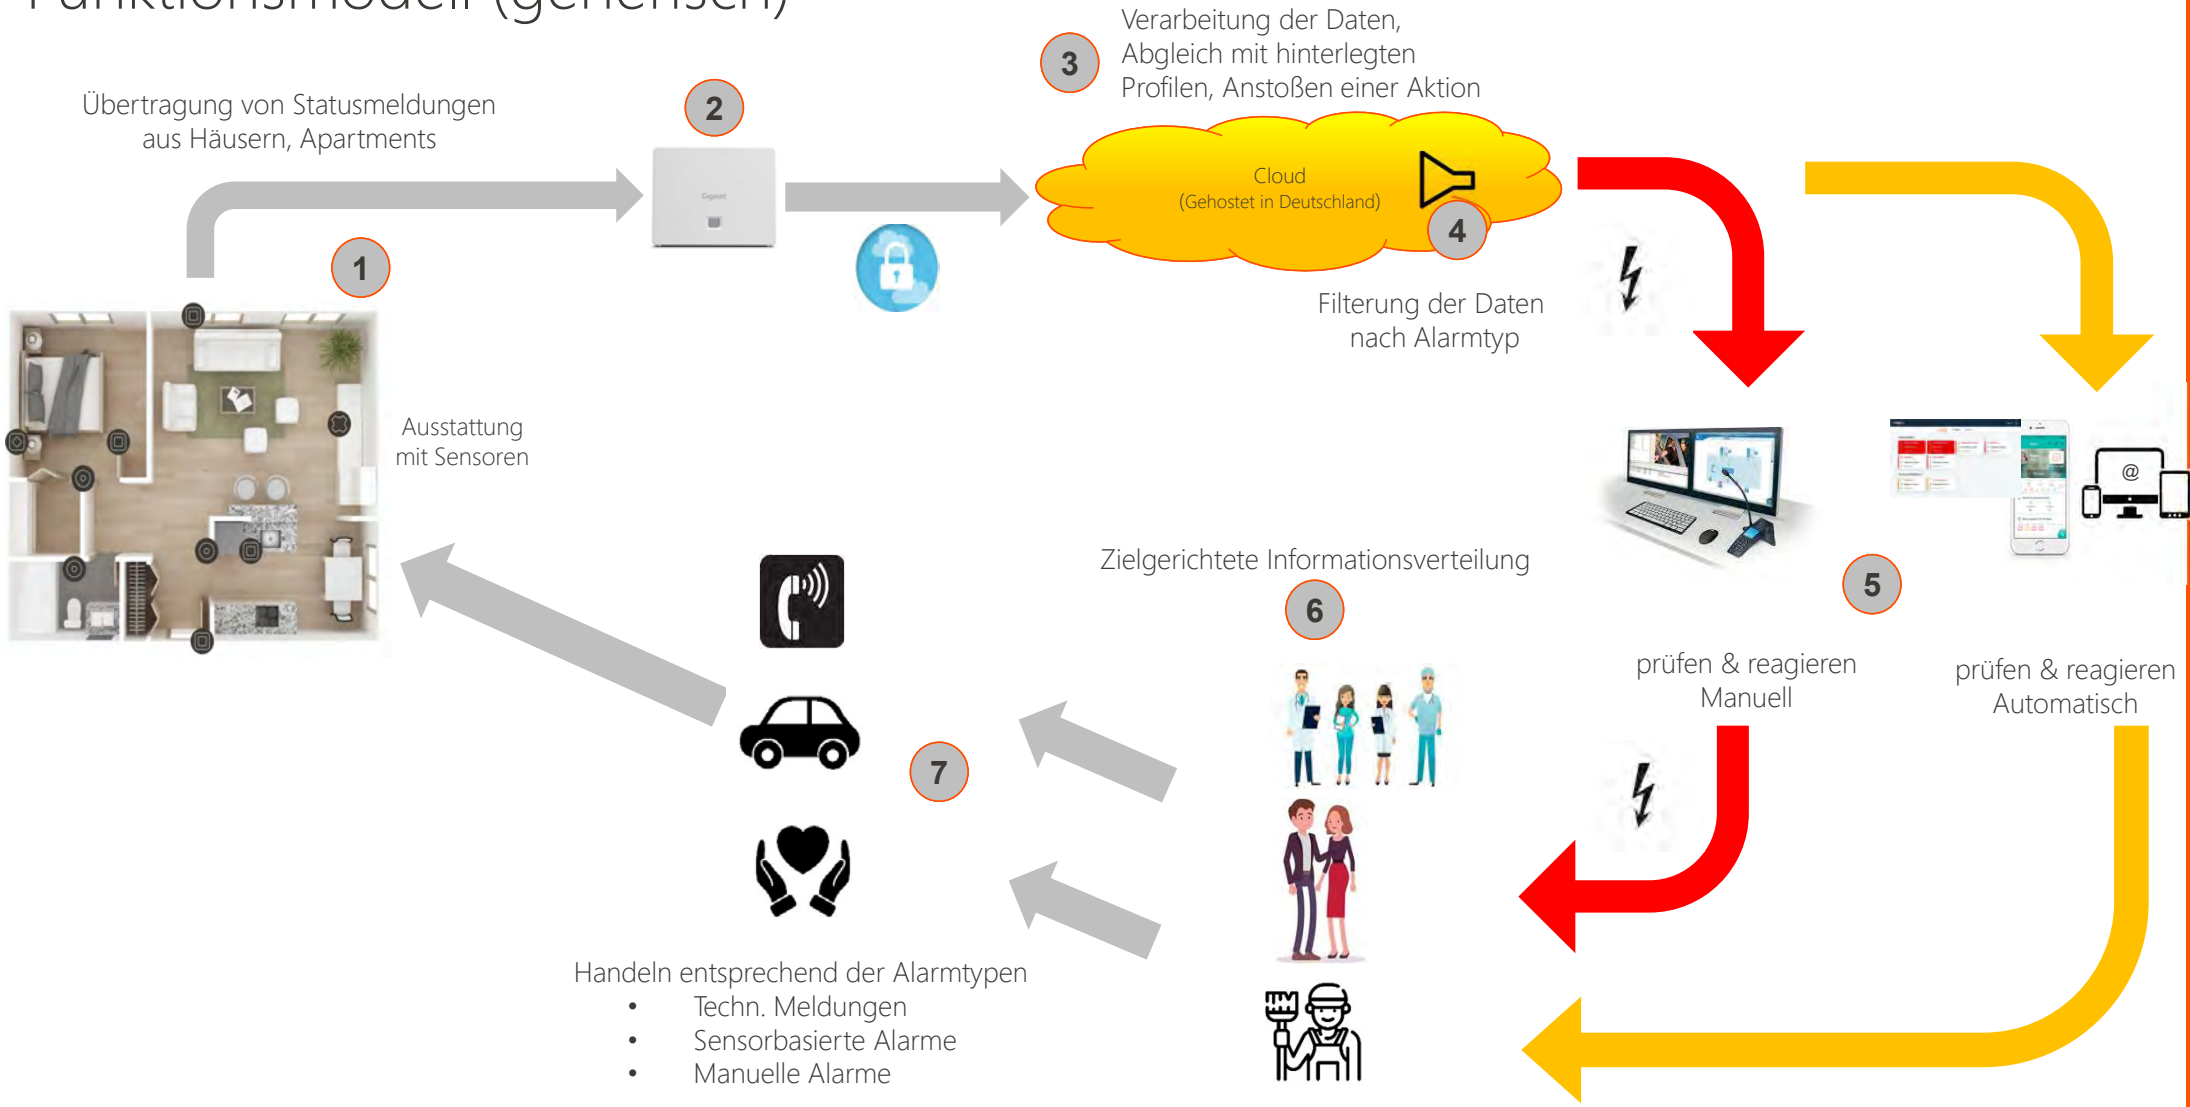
Funktionsmodell (generisch)

Übertragung von Statusmeldungen aus Häusern, Apartments

1

2

3

Verarbeitung der Daten, Abgleich mit hinterlegten Profilen, Anstoßen einer Aktion

Cloud
(Gehostet in Deutschland)

4

Filterung der Daten nach Alarmtyp

Ausstattung mit Sensoren

Zielgerichtete Informationsverteilung

6

5

prüfen & reagieren Manuell

prüfen & reagieren Automatisch

7

Handeln entsprechend der Alarmtypen
• Techn. Meldungen
• Sensorbasierte Alarme
• Manuelle Alarme